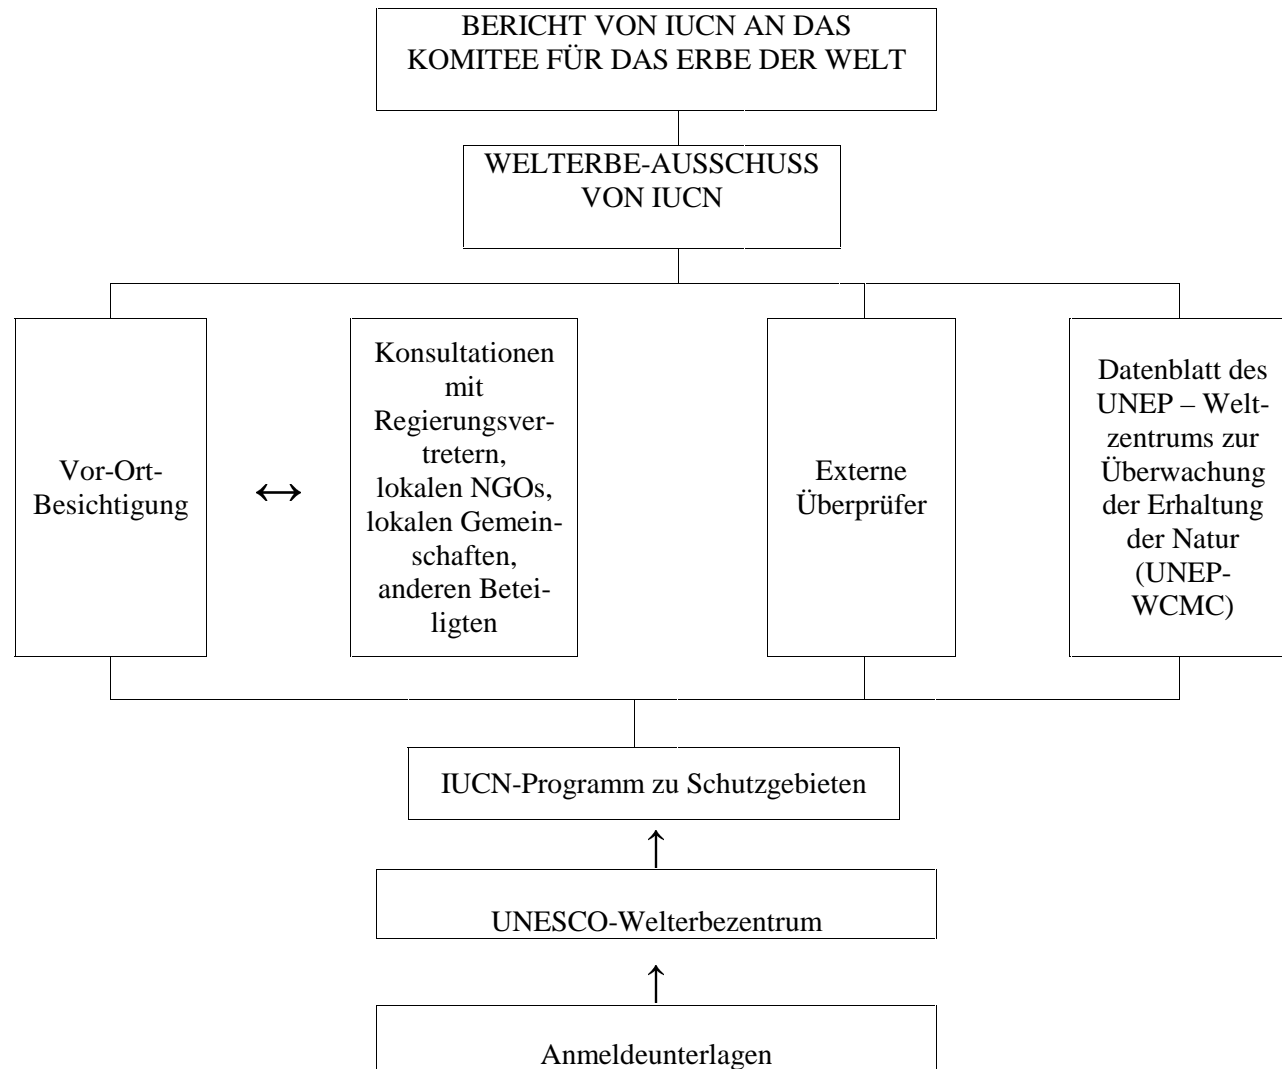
BERICHT VON IUCN AN DAS KOMITEE FÜR DAS ERBE DER WELT

WELTERBE-AUSSCHUSS VON IUCN

Vor-Ort-Besichtigung

↔

Konsultationen mit Regierungsvertretern, lokalen NGOs, lokalen Gemeinschaften, anderen Beteiligten

Externe Überprüfer

Datenblatt des UNEP – Weltzentrums zur Überwachung der Erhaltung der Natur (UNEP-WCMC)

IUCN-Programm zu Schutzgebieten

↑

UNESCO-Welterbezentrum

↑

Anmeldeunterlagen